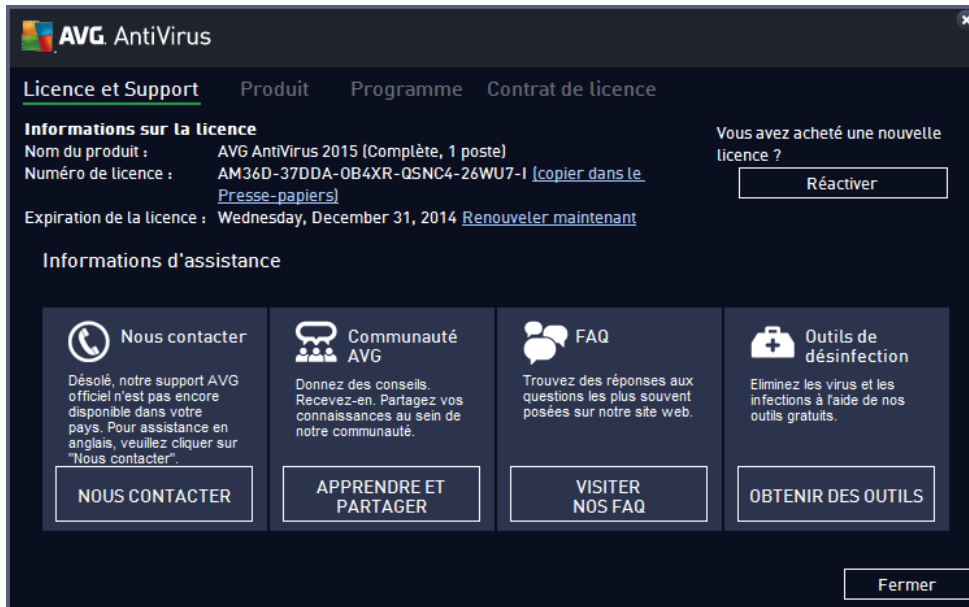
AVG. AntiVirus

Licence et Support Produit Programme Contrat de licence

Informations sur la licence
Nom du produit : AVG AntiVirus 2015 (Complète, 1 poste)
Numéro de licence : AM36D-37DDA-OB4XR-QSNC4-26WU7-I (copier dans le Presse-papiers)
Expiration de la licence : Wednesday, December 31, 2014 Renouveler maintenant

Vous avez acheté une nouvelle licence ?
Réactiver

Informations d'assistance

Nous contacter
Désolé, notre support AVG officiel n'est pas encore disponible dans votre pays. Pour assistance en anglais, veuillez cliquer sur "Nous contacter".
NOUS CONTACTER

Communauté AVG
Donnez des conseils. Recevez-en. Partagez vos connaissances au sein de notre communauté.
APPRENDRE ET PARTAGER

FAQ
Trouvez des réponses aux questions les plus souvent posées sur notre site web.
VISITER NOS FAQ

Outils de désinfection
Eliminez les virus et les infections à l'aide de nos outils gratuits.
OBTENIR DES OUTILS

Fermer